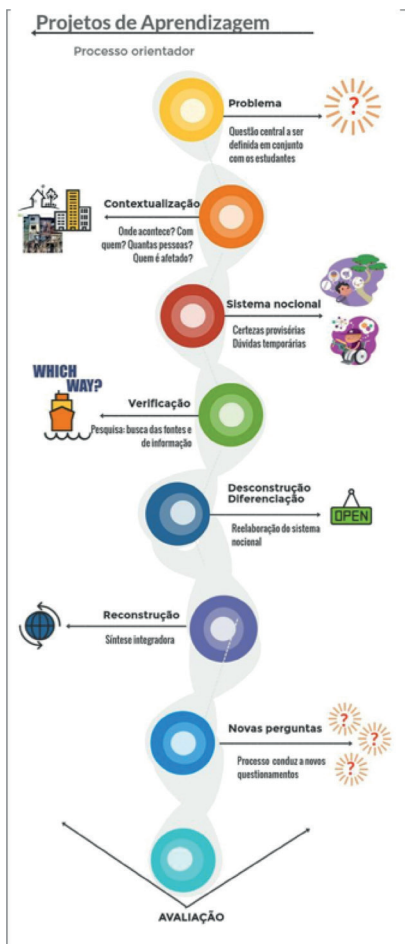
Projetos de Aprendizagem

Processo orientador

Problema

Questão central a ser definida em conjunto com os estudantes

?

Contextualização

Onde acontece? Com quem? Quantas pessoas? Quem é afetado?

Sistema nocional

Certezas provisórias
Dúvidas temporárias

WHICH WAY?

Verificação

Pesquisa: busca das fontes e de informação

Desconstrução
Diferenciação

Reelaboração do sistema nocional

OPEN

Reconstrução

Síntese integradora

Novas perguntas

Processo conduz a novos questionamentos

?

?

?

AVALIAÇÃO